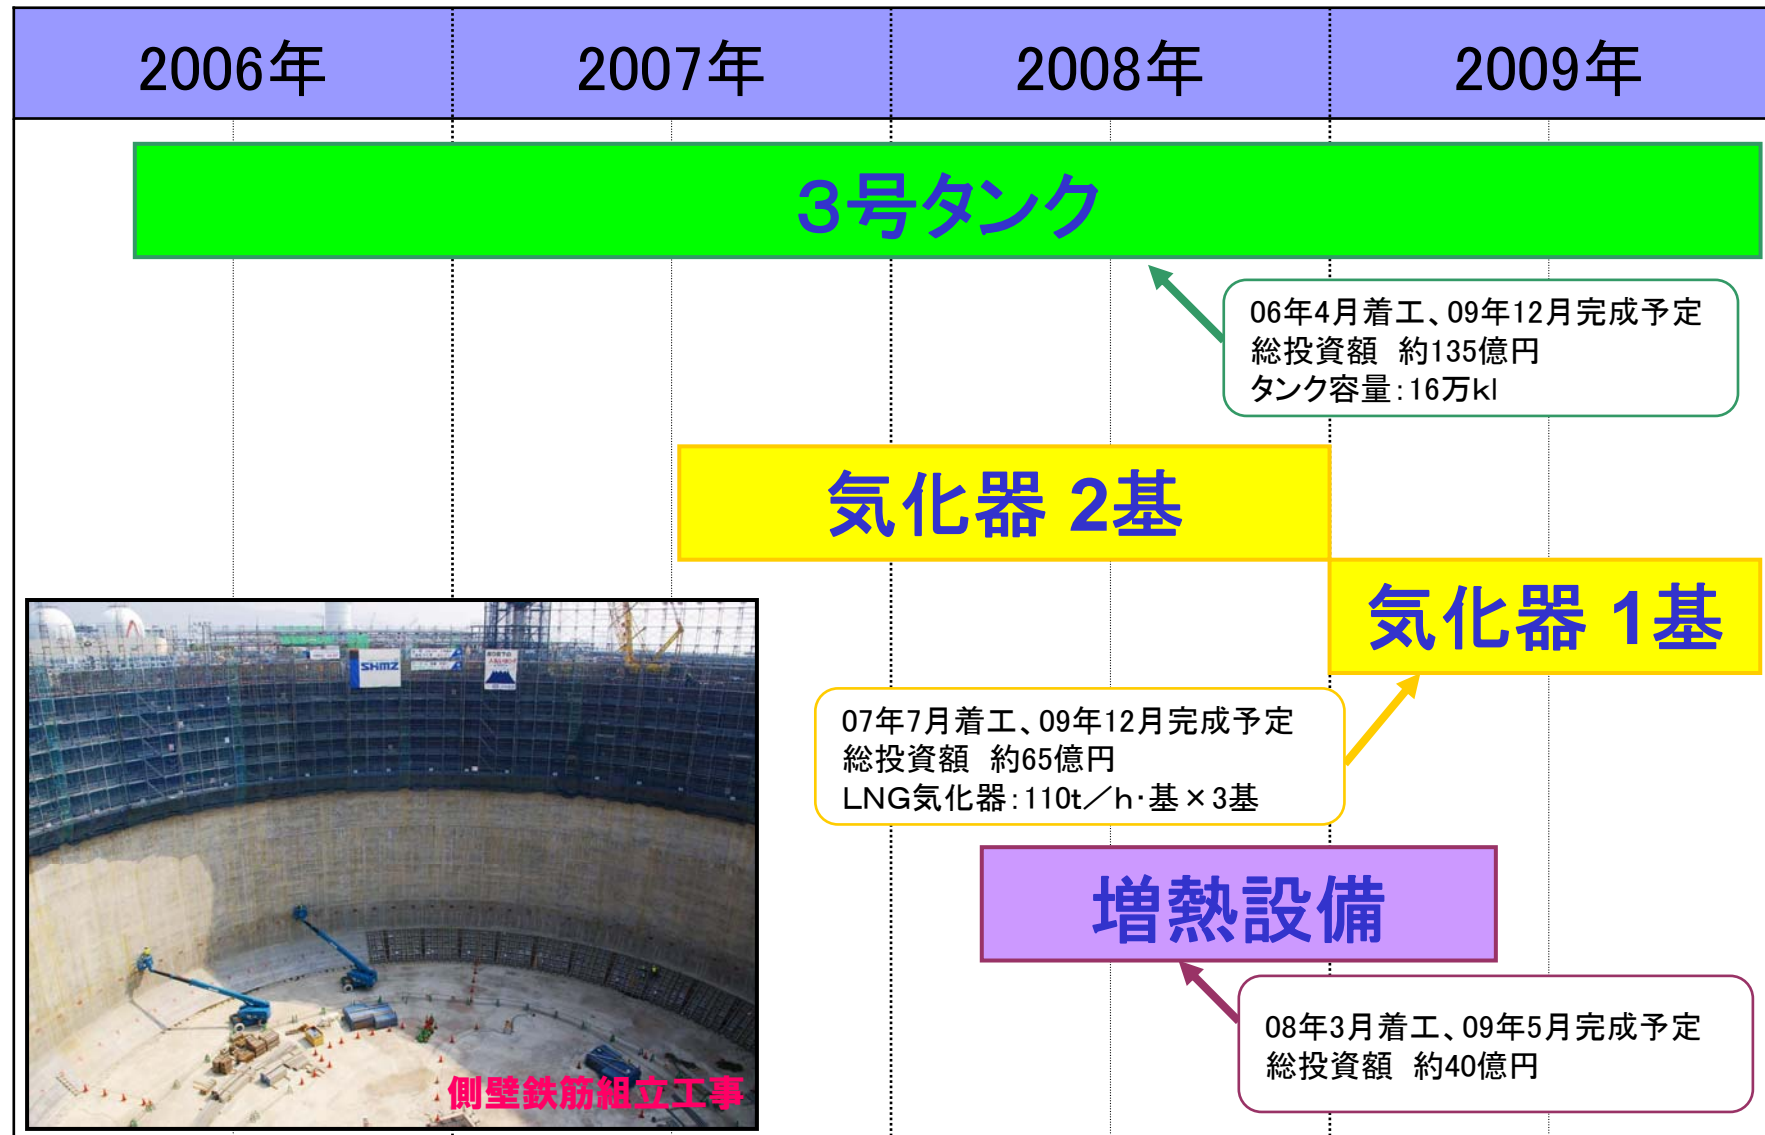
| 2006年 | 2007年 | 2008年 | 2009年 |
|---|---|---|---|

3号タンク

06年4月着工、09年12月完成予定
総投資額 約135億円
タンク容量：16万kl

気化器 2基

気化器 1基

07年7月着工、09年12月完成予定
総投資額 約65億円
LNG気化器：110t／h･基×3基

増熱設備

08年3月着工、09年5月完成予定
総投資額 約40億円

SHIMZ

側壁鉄筋組立工事